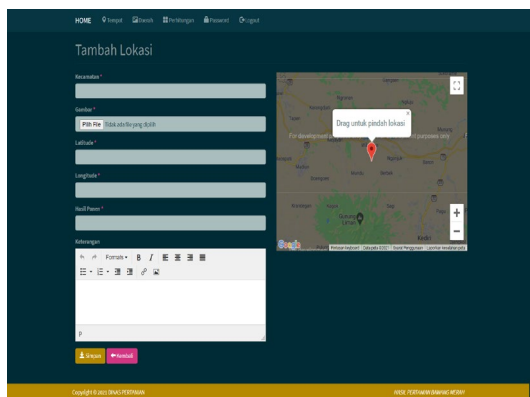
HOME Tempat Data Perhitungan Password Logout

Tambah Lokasi

Kecamatan *

Gambar *

Pilih File Tidak ada file yang dipilih

Latitude *

Longitude *

Hasil Panen *

Keterangan

Formats B I

p

Drag untuk pindah lokasi

For development purposes only

+

−

Google

Pintasan keyboard Data peta ©2021 Syarat Penggunaan Laporkan kesalahan peta

Simpan Kembali

Copyright © 2021 DINAS PERTANIAN

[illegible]